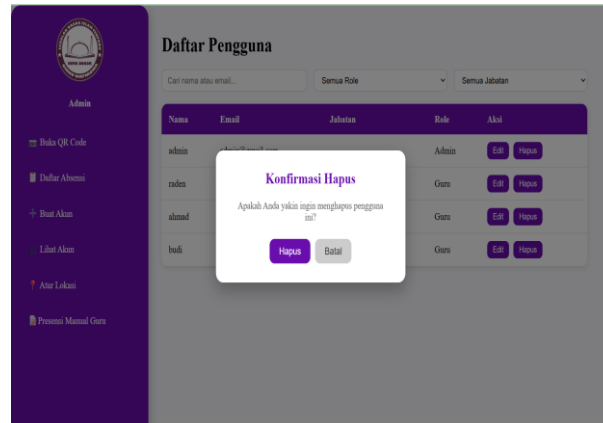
Admin

Buka QR Code

Daftar Absensi

Buat Akun

Lihat Akun

Atur Lokasi

Presensi Manual Guru

Daftar Pengguna

Cari nama atau email...

Semua Role

Semua Jabatan

| Nama | Email | Jabatan | Role | Aksi |
|---|---|---|---|---|
| admin | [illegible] | | Admin | Edit Hapus |
| raden | | | Guru | Edit Hapus |
| ahmad | | | Guru | Edit Hapus |
| budi | | | Guru | Edit Hapus |

Konfirmasi Hapus

Apakah Anda yakin ingin menghapus pengguna ini?

Hapus Batal